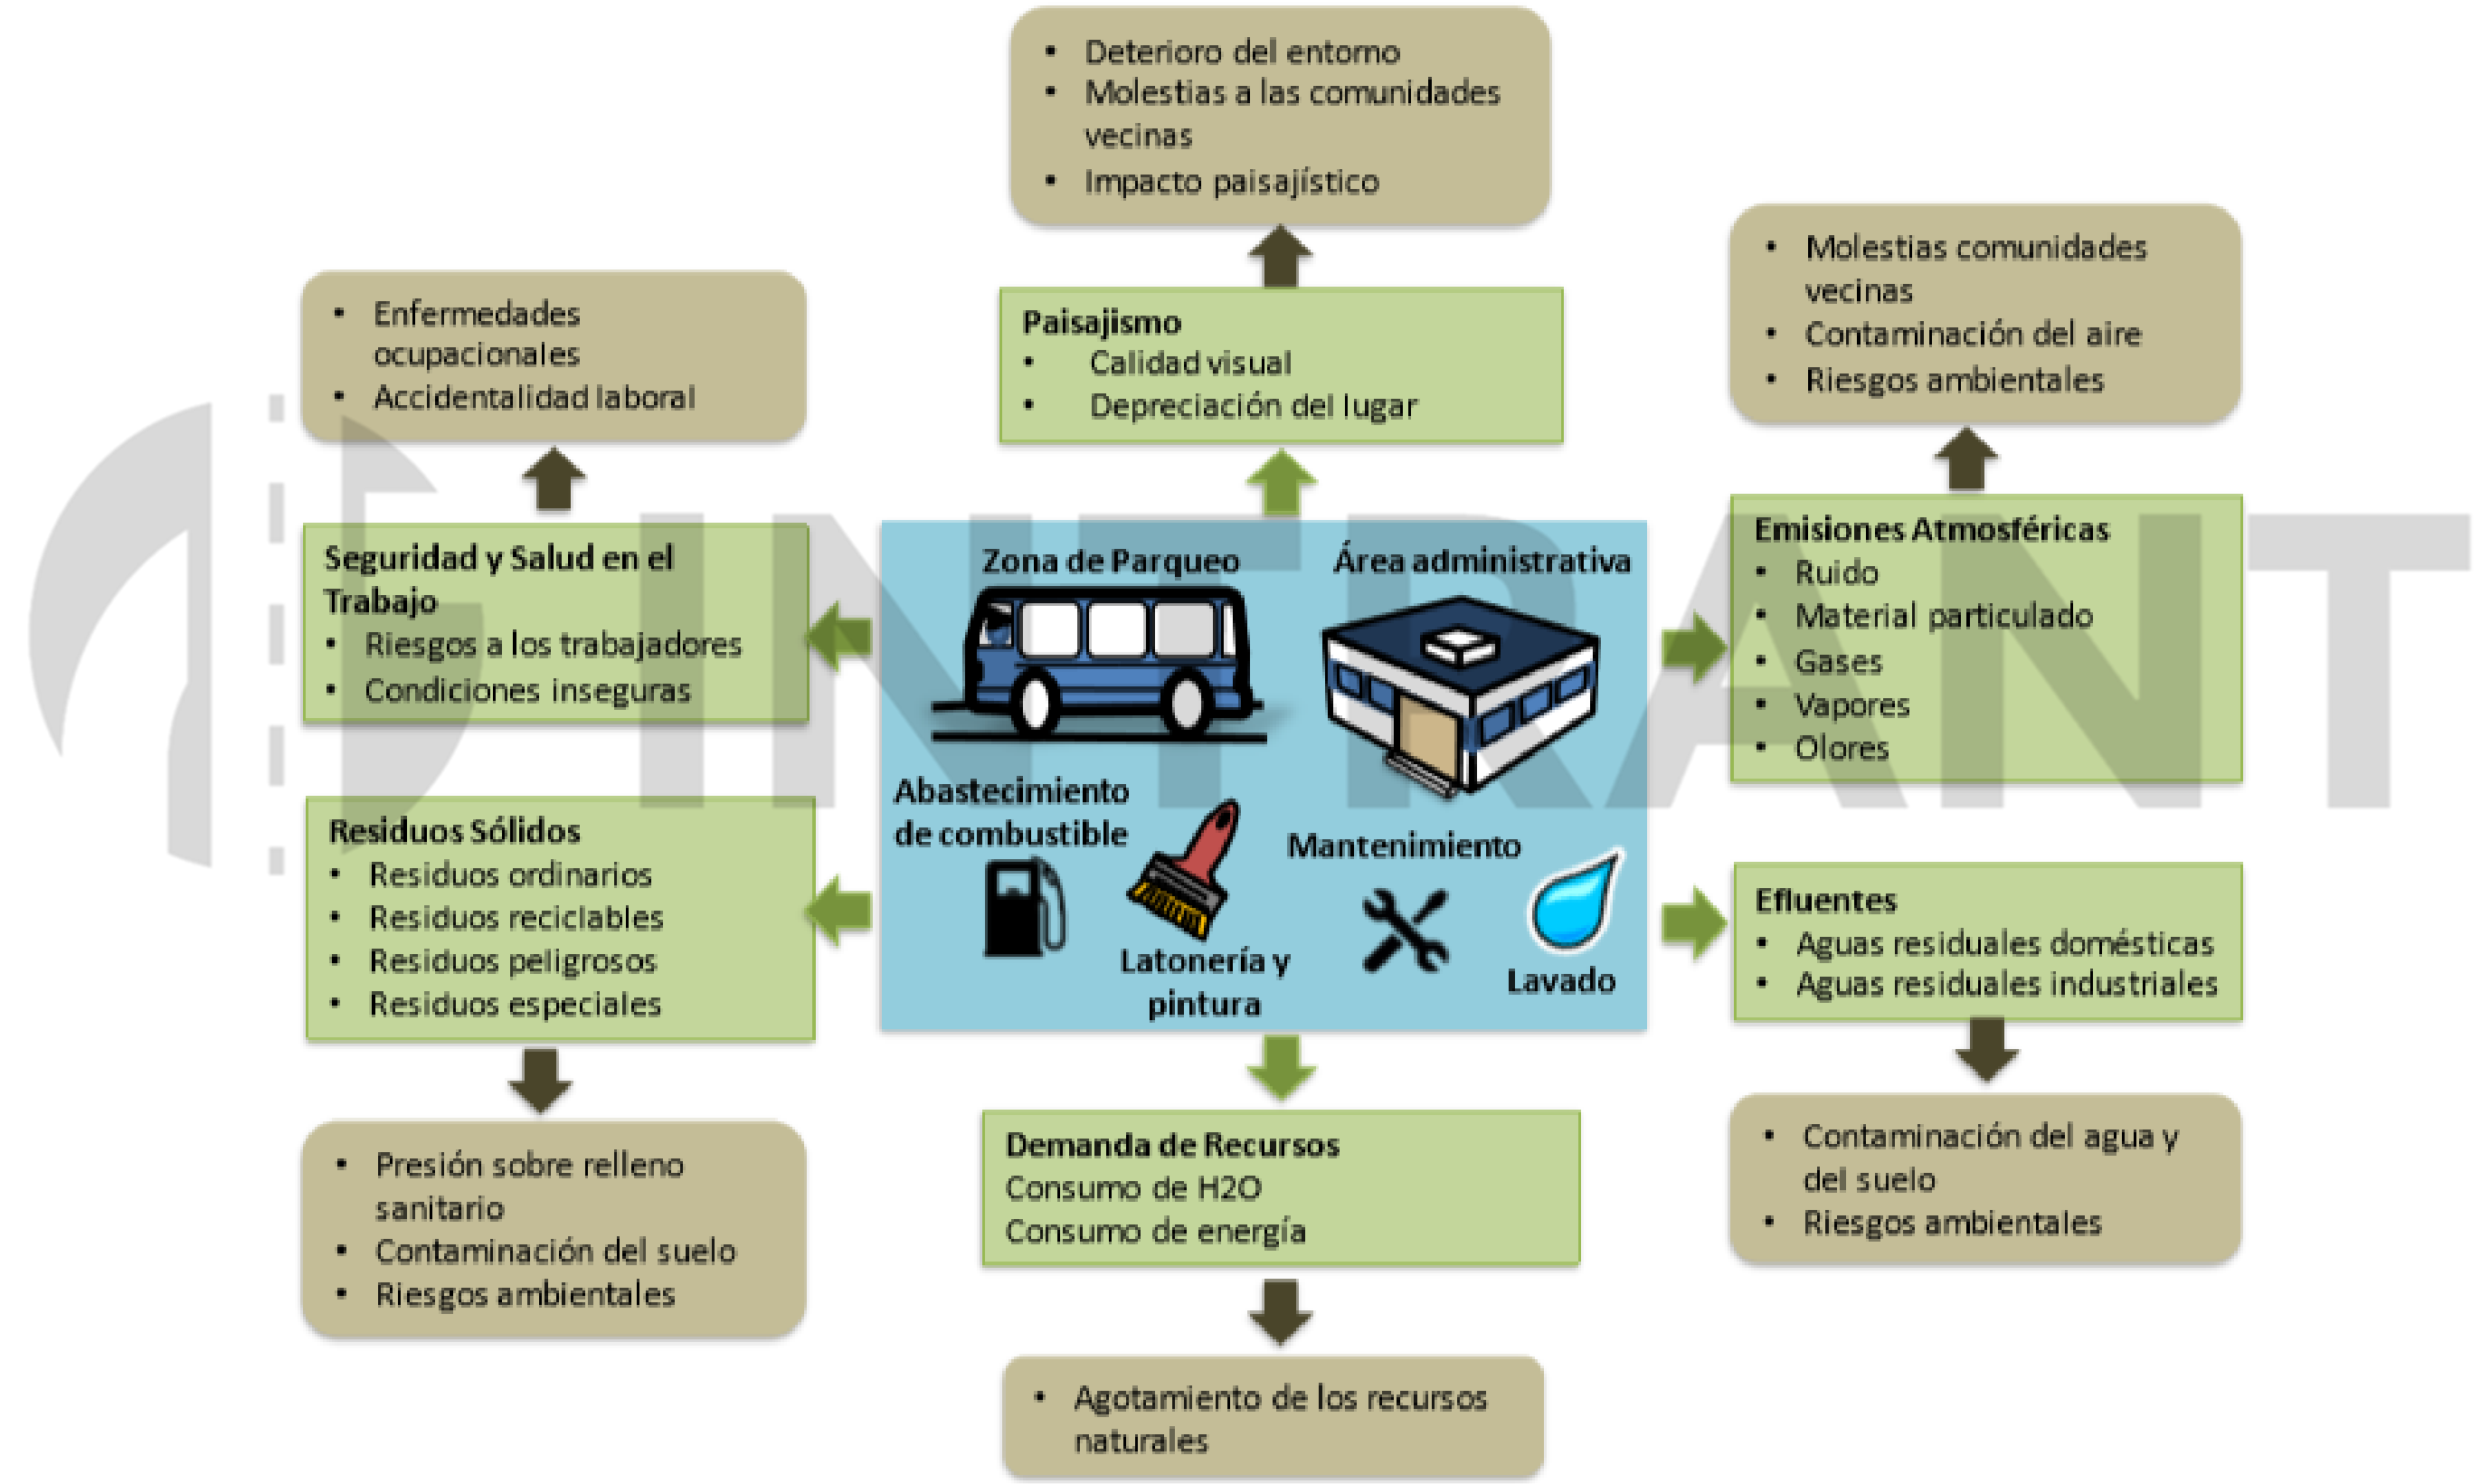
• Deterioro del entorno
• Molestias a las comunidades vecinas
• Impacto paisajístico

• Enfermedades ocupacionales
• Accidentalidad laboral

Paisajismo
• Calidad visual
• Depreciación del lugar

• Molestias comunidades vecinas
• Contaminación del aire
• Riesgos ambientales

Seguridad y Salud en el Trabajo
• Riesgos a los trabajadores
• Condiciones inseguras

Zona de Parqueo

Área administrativa

Emisiones Atmosféricas
• Ruido
• Material particulado
• Gases
• Vapores
• Olores

INTRANT

Residuos Sólidos
• Residuos ordinarios
• Residuos reciclables
• Residuos peligrosos
• Residuos especiales

Abastecimiento de combustible

Latonería y pintura

Mantenimiento

Lavado

Efluentes
• Aguas residuales domésticas
• Aguas residuales industriales

• Presión sobre relleno sanitario
• Contaminación del suelo
• Riesgos ambientales

Demanda de Recursos
Consumo de H2O
Consumo de energía

• Contaminación del agua y del suelo
• Riesgos ambientales

• Agotamiento de los recursos naturales